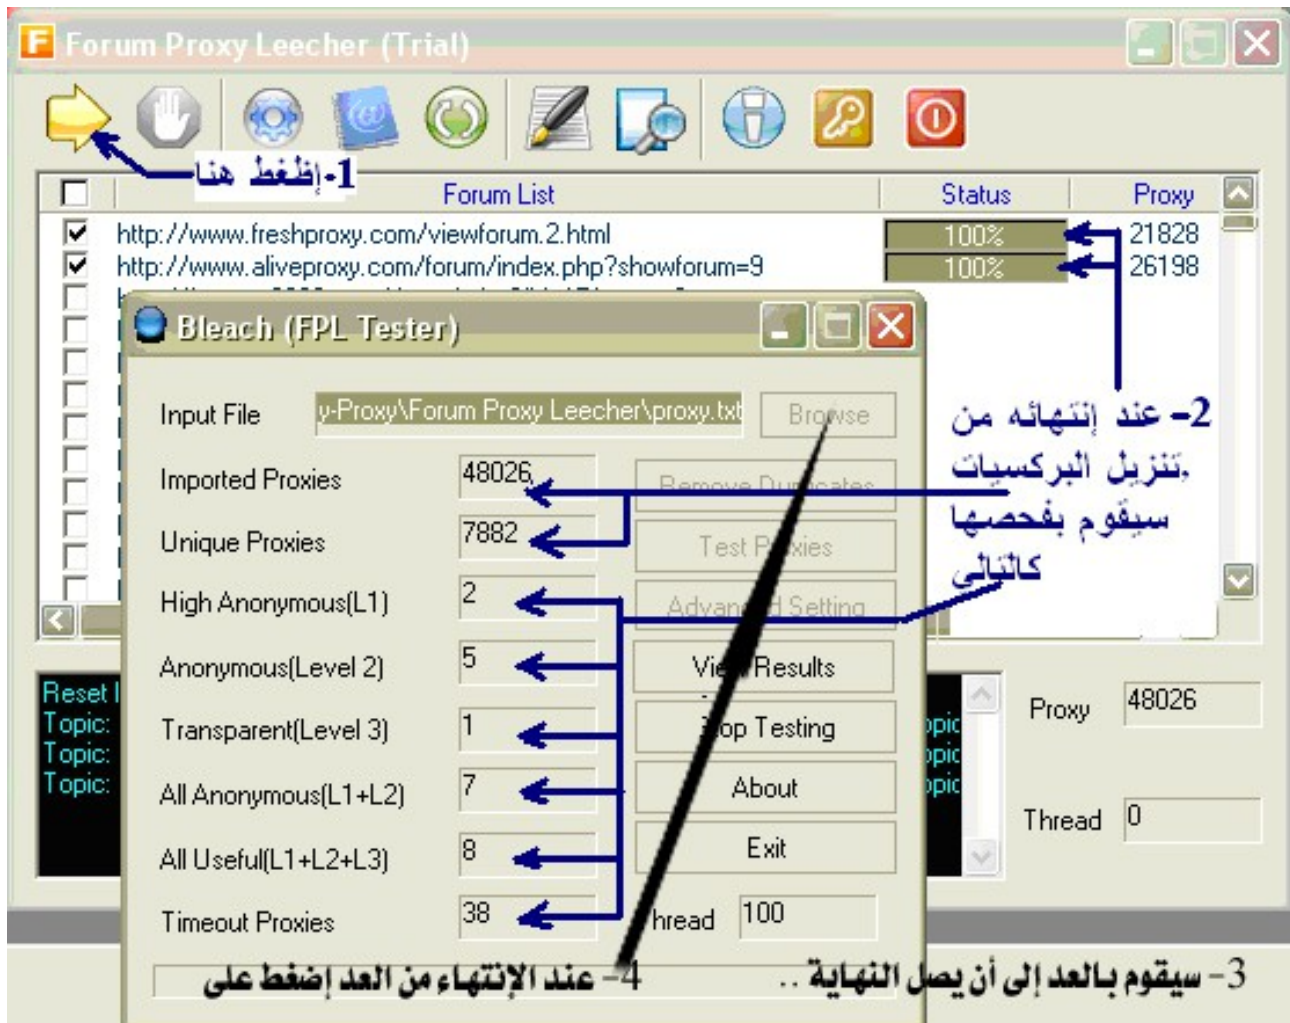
Forum Proxy Leecher (Trial)

1- إضغط هنا

| | Forum List | Status | Proxy |
|---|---|---|---|
| ☑ | http://www.freshproxy.com/viewforum.2.html | 100% | 21828 |
| ☑ | http://www.aliveproxy.com/forum/index.php?showforum=9 | 100% | 26198 |

Bleach (FPL Tester)

Input File y-Proxy\Forum Proxy Leecher\proxy.txt Browse

Imported Proxies 48026 Remove Duplicates

Unique Proxies 7882 Test Proxies

High Anonymous(L1) 2 Advanced Setting

Anonymous(Level 2) 5 View Results

Transparent(Level 3) 1 Stop Testing

All Anonymous(L1+L2) 7 About

All Useful(L1+L2+L3) 8 Exit

Timeout Proxies 38 Thread 100

2- عند إنتهائه من تنزيل البركسيات, سيقوم بفحصها كالتالى

Reset
Topic:
Topic:
Topic:

Proxy 48026

Thread 0

3- سيقوم بالعد إلى أن يصل النهاية .. 4- عند الإنتهاء من العد إضغط على